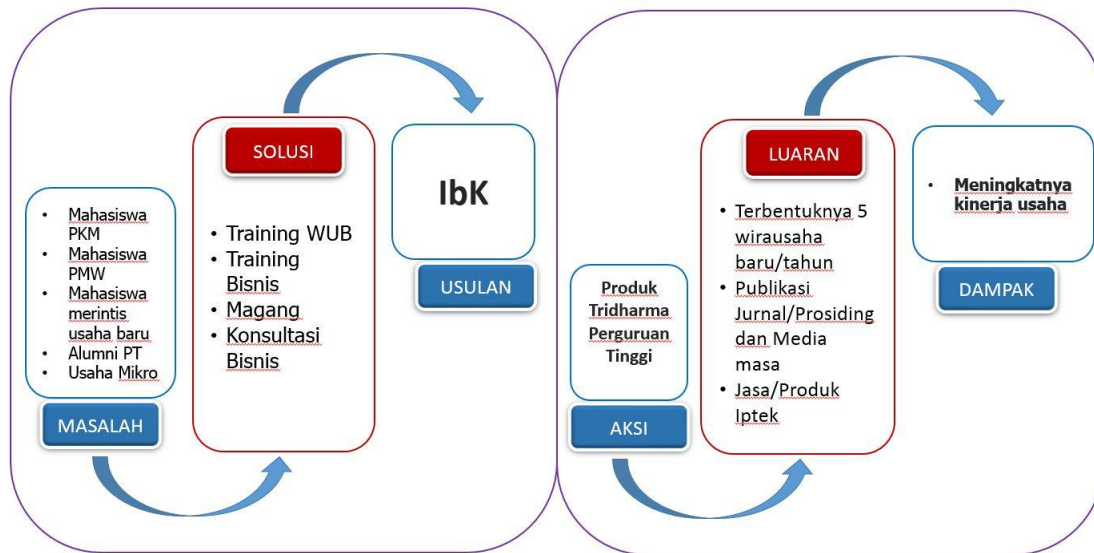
- Mahasiswa PKM
- Mahasiswa PMW
- Mahasiswa merintis usaha baru
- Alumni PT
- Usaha Mikro

MASALAH

SOLUSI

- Training WUB
- Training Bisnis
- Magang
- Konsultasi Bisnis

IbK

USULAN

Produk Tridharma Perguruan Tinggi

AKSI

LUARAN

- Terbentuknya 5 wirausaha baru/tahun
- Publikasi Jurnal/Prosiding dan Media masa
- Jasa/Produk Iptek

- Meningkatnya kinerja usaha

DAMPAK